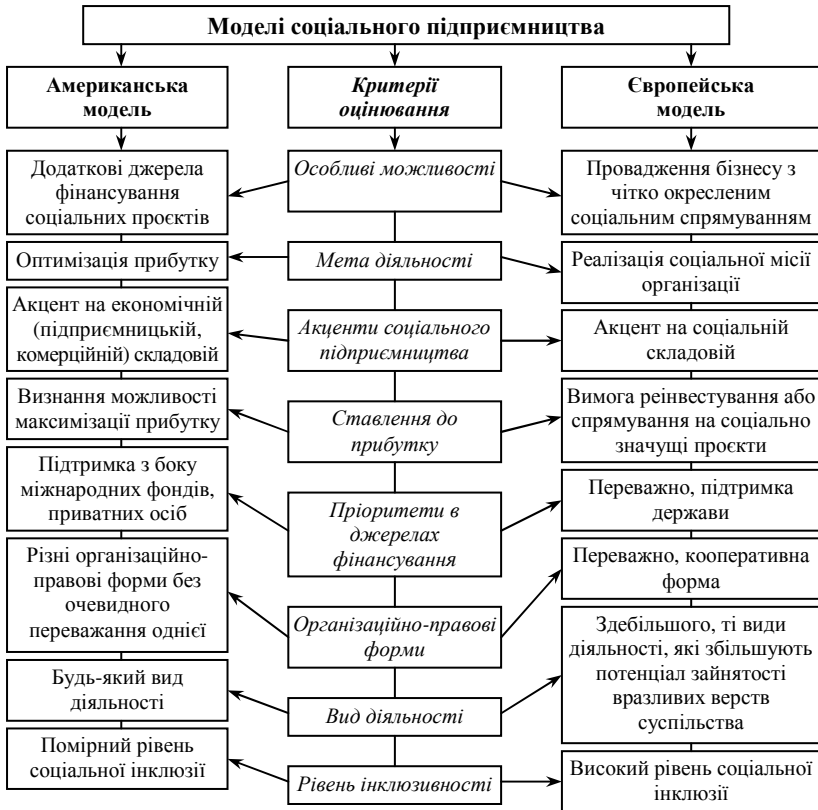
Моделі соціального підприємництва

Американська модель

Критерії оцінювання

Європейська модель

Додаткові джерела фінансування соціальних проєктів

Особливі можливості

Провадження бізнесу з чітко окресленим соціальним спрямуванням

Оптимізація прибутку

Мета діяльності

Реалізація соціальної місії організації

Акцент на економічній (підприємницькій, комерційній) складовій

Акценти соціального підприємництва

Акцент на соціальній складовій

Визнання можливості максимізації прибутку

Ставлення до прибутку

Вимога реінвестування або спрямування на соціально значущі проєкти

Підтримка з боку міжнародних фондів, приватних осіб

Пріоритети в джерелах фінансування

Переважно, підтримка держави

Різні організаційно-правові форми без очевидного переважання однієї

Організаційно-правові форми

Переважно, кооперативна форма

Будь-який вид діяльності

Вид діяльності

Здебільшого, ті види діяльності, які збільшують потенціал зайнятості вразливих верств суспільства

Помірний рівень соціальної інклюзії

Рівень інклюзивності

Високий рівень соціальної інклюзії